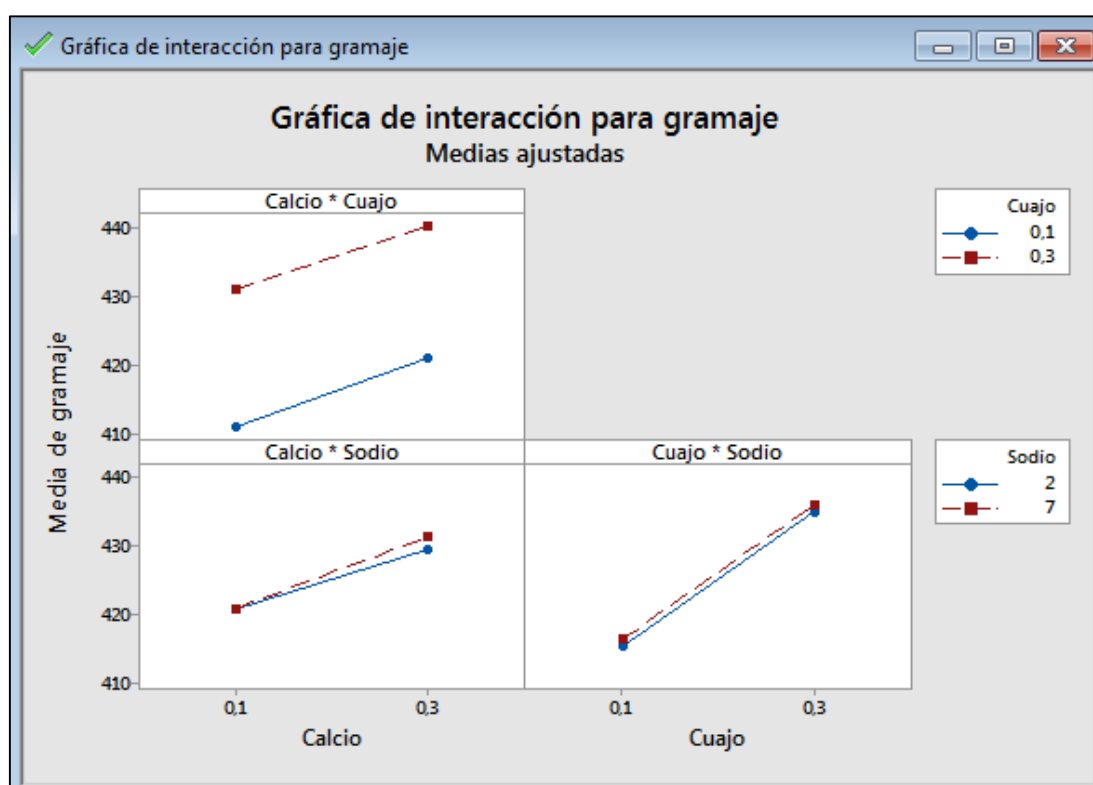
Gráfica de interacción para gramaje

Gráfica de interacción para gramaje
Medias ajustadas

Calcio * Cuajo

440
430
420
410

Cuajo
0,1
0,3

Calcio * Sodio

Cuajo * Sodio

440
430
420
410

Sodio
2
7

Media de gramaje

0,1
0,3
Calcio

0,1
0,3
Cuajo